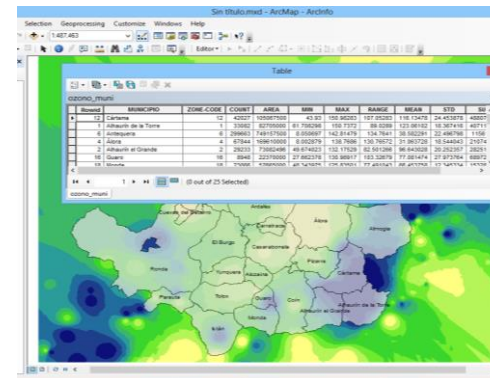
Sin titulo.mxd - ArcMap - ArcInfo

Selection Geoprocessing Customize Windows Help

1:487.463

Editor▾

Table

ozono_muni

| Rowid | MUNICIPIO | ZONE-CODE | COUNT | AREA | MIN | MAX | RANGE | MEAN | STD | SU |
|---|---|---|---|---|---|---|---|---|---|---|
| 12 | Cartama | 12 | 42027 | 105087500 | 43.93 | 150.98283 | 107.05283 | 118.13478 | 24.453678 | 48807 |
| 1 | Alhaurín de la Torre | 1 | 33062 | 82755000 | 61.706286 | 150.7372 | 89.0289 | 123.06162 | 18.367416 | 40711 |
| 6 | Antequera | 6 | 299663 | 749157500 | 8.050697 | 142.81479 | 134.7641 | 38.582281 | 22.496798 | 1156 |
| 4 | Alora | 4 | 67544 | 168610000 | 8.002879 | 138.7686 | 130.76572 | 31.065726 | 16.544043 | 21074 |
| 2 | Alhaurín el Grande | 2 | 29233 | 73082496 | 49.674623 | 132.17529 | 82.501266 | 96.643028 | 20.252357 | 28251 |
| 16 | Guaro | 16 | 8948 | 22370000 | 27.892378 | 130.96917 | 103.32679 | 77.861474 | 27.973764 | 69972 |
| 18 | Monda | | | | | | | | | |

1 ▸ ▸| (0 out of 25 Selected)

ozono_muni

Antequera

Cuevas del Becerro

Ardales

Álora

El Burgo

Casarabonela

Ronda

Alozaina

Pizarra

Yunquera

Cártama

Parauta

Tolox

Guaro

Coín

Alhaurín de la Torre

Alhaurín el Grande

Monda

Istán